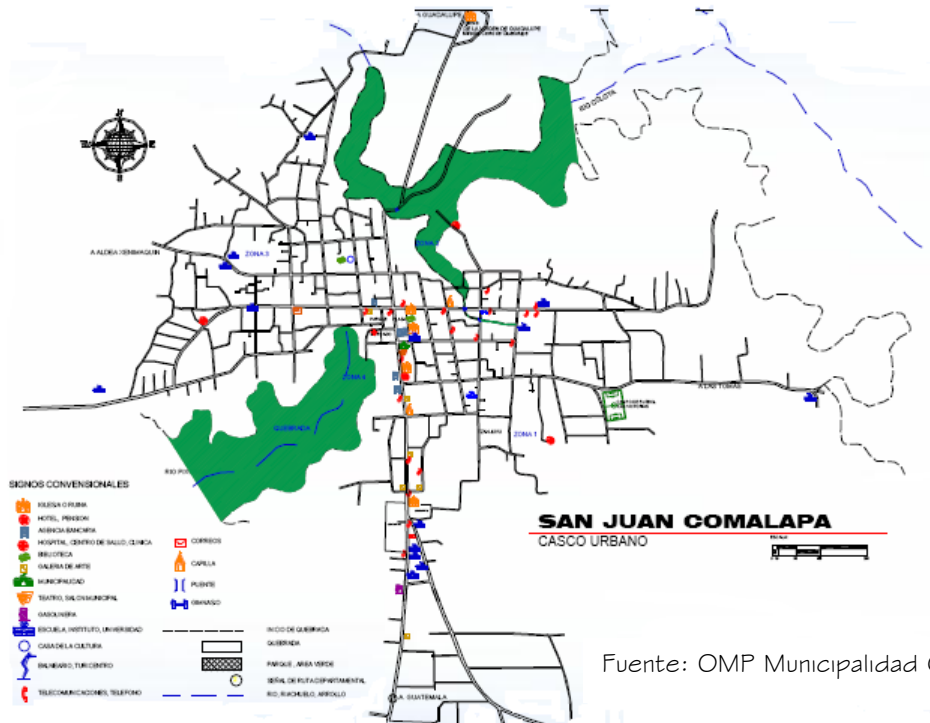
A GUADALUPE

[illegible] DE GUADALUPE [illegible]

RIO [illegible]

A ALDEA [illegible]

ZONA 3

ZONA 2

ZONA 4

QUEBRADA

ZONA 1

RIO PO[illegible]

A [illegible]

SIGNOS CONVENSIONALES

IGLESIA O RUINA

HOTEL, PENSION

AGENCIA BANCARIA

HOSPITAL, CENTRO DE SALUD, CLINICA

BIBLIOTECA

GALERIA DE ARTE

MUNICIPALIDAD

TEATRO, SALON MUNICIPAL

GASOLINERA

ESCUELA, INSTITUTO, UNIVERSIDAD

CASA DE LA CULTURA

BALNEARIO, TURICENTRO

TELECOMUNICACIONES, TELEFONO

CORREOS

CAPILLA

PUENTE

GIMNASIO

INICIO DE QUEBRADA

QUEBRADA

PARQUE, AREA VERDE

SEÑAL DE RUTA DEPARTAMENTAL

RIO, RIACHUELO, ARROYO

A GUATEMALA

SAN JUAN COMALAPA

CASCO URBANO

ESCALA

Fuente: OMP Municipalidad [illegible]